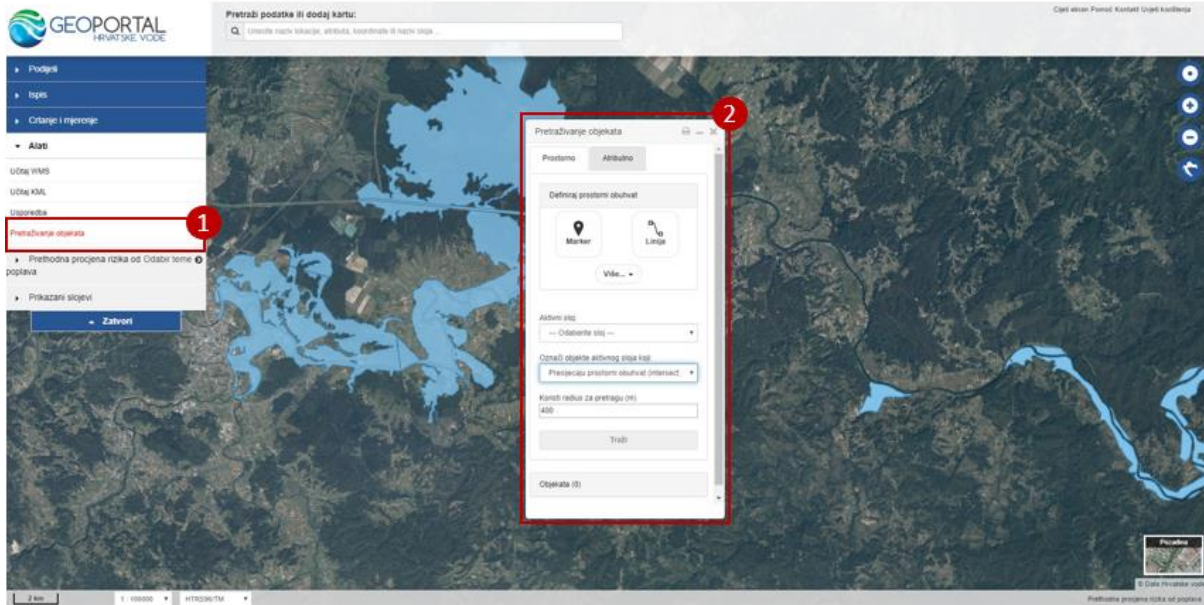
GEOPORTAL
HRVATSKE VODE

Pretraži podatke ili dodaj kartu:

Unesite naziv lokacije, atributa, koordinate ili naziv sloja ...

Cijeli ekran Pomoć Kontakt Uvjeti korištenja

Podjeli

Ispis

Crtanje i mjerenje

Alati

Učitaj WMS

Učitaj KML

Usporedba

Pretraživanje objekata

1

Prethodna procjena rizika od poplava

Odabir teme

Prikazani slojevi

Zatvori

2

Pretraživanje objekata

Prostorno

Atributno

Definiraj prostorni obuhvat

Marker

Linija

Više...

Aktivni sloj

--- Odaberite sloj ---

Označi objekte aktivnog sloja koji

Presijecaju prostorni obuhvat (intersect)

Koristi radius za pretragu (m)

400

Traži

Objekata (0)

2 km

1 : 100000

HTRS96/TM

Pozadina

© Data Hrvatske vode

Prethodna procjena rizika od poplava